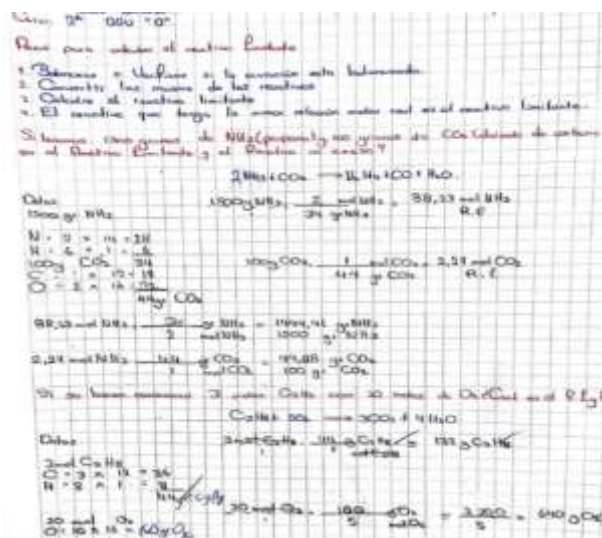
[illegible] 2° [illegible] "C"

Pasos para calcular el reactivo limitante

1. Balancear o Verificar si la ecuación esta balanceada.
2. Convertir las masas de los reactivos
3. Calcular el reactivo limitante
4. El reactivo que tenga la menor relación entre mol es el reactivo limitante.

Si tenemos 1500 gramos de $NH_3$ (amoniaco) y 100 gramos de $CO_2$ (dióxido de carbono) cual es el Reactivo Limitante y el Reactivo en exceso?

$2NH_3 + CO_2 \rightarrow (NH_2)_2CO + H_2O$

Datos
1500 gr $NH_3$

N : 2 × 14 = 28
H : 6 × 1 = 6
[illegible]
100 g $CO_2$ 34
C : 1 × 12 = 12
O : 2 × 16 = 32
44 g $CO_2$

$1500 g NH_3 \cdot \frac{2 \text{ mol } NH_3}{34 \text{ gr } NH_3} = 88,23 \text{ mol } NH_3$ R.E

$100 g CO_2 \cdot \frac{1 \text{ mol } CO_2}{44 \text{ g } CO_2} = 2,27 \text{ mol } CO_2$ R.L

$88,23 \text{ mol } NH_3 \cdot \frac{34 \text{ gr } NH_3}{2 \text{ mol } NH_3} = \frac{1499,91 \text{ gr } NH_3}{1000 \text{ gr } NH_3}$

$2,27 \text{ mol } NH_3 \cdot \frac{44 \text{ g } CO_2}{1 \text{ mol } CO_2} = \frac{99,88 \text{ gr } CO_2}{100 \text{ gr } CO_2}$

Si se hacen reaccionar 2 moles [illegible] con 20 moles de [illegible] en el R.L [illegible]

$C_3H_8 + 5O_2 \rightarrow 3CO_2 + 4H_2O$

Datos
2 mol $C_3H_8$
C : 3 × 12 = 36
H : 8 × 1 = 8
44 g $C_3H_8$

$2 \text{ mol } C_3H_8 \cdot \frac{44 \text{ g } C_3H_8}{1 \text{ mol}} = 88 \text{ g } C_3H_8$

20 mol $O_2$
O : 16 × 4 = 60 g $O_2$

$20 \text{ mol } O_2 \cdot \frac{160 \text{ g } O_2}{5 \text{ mol}} = \frac{3200}{5} = 640 \text{ g } O_2$